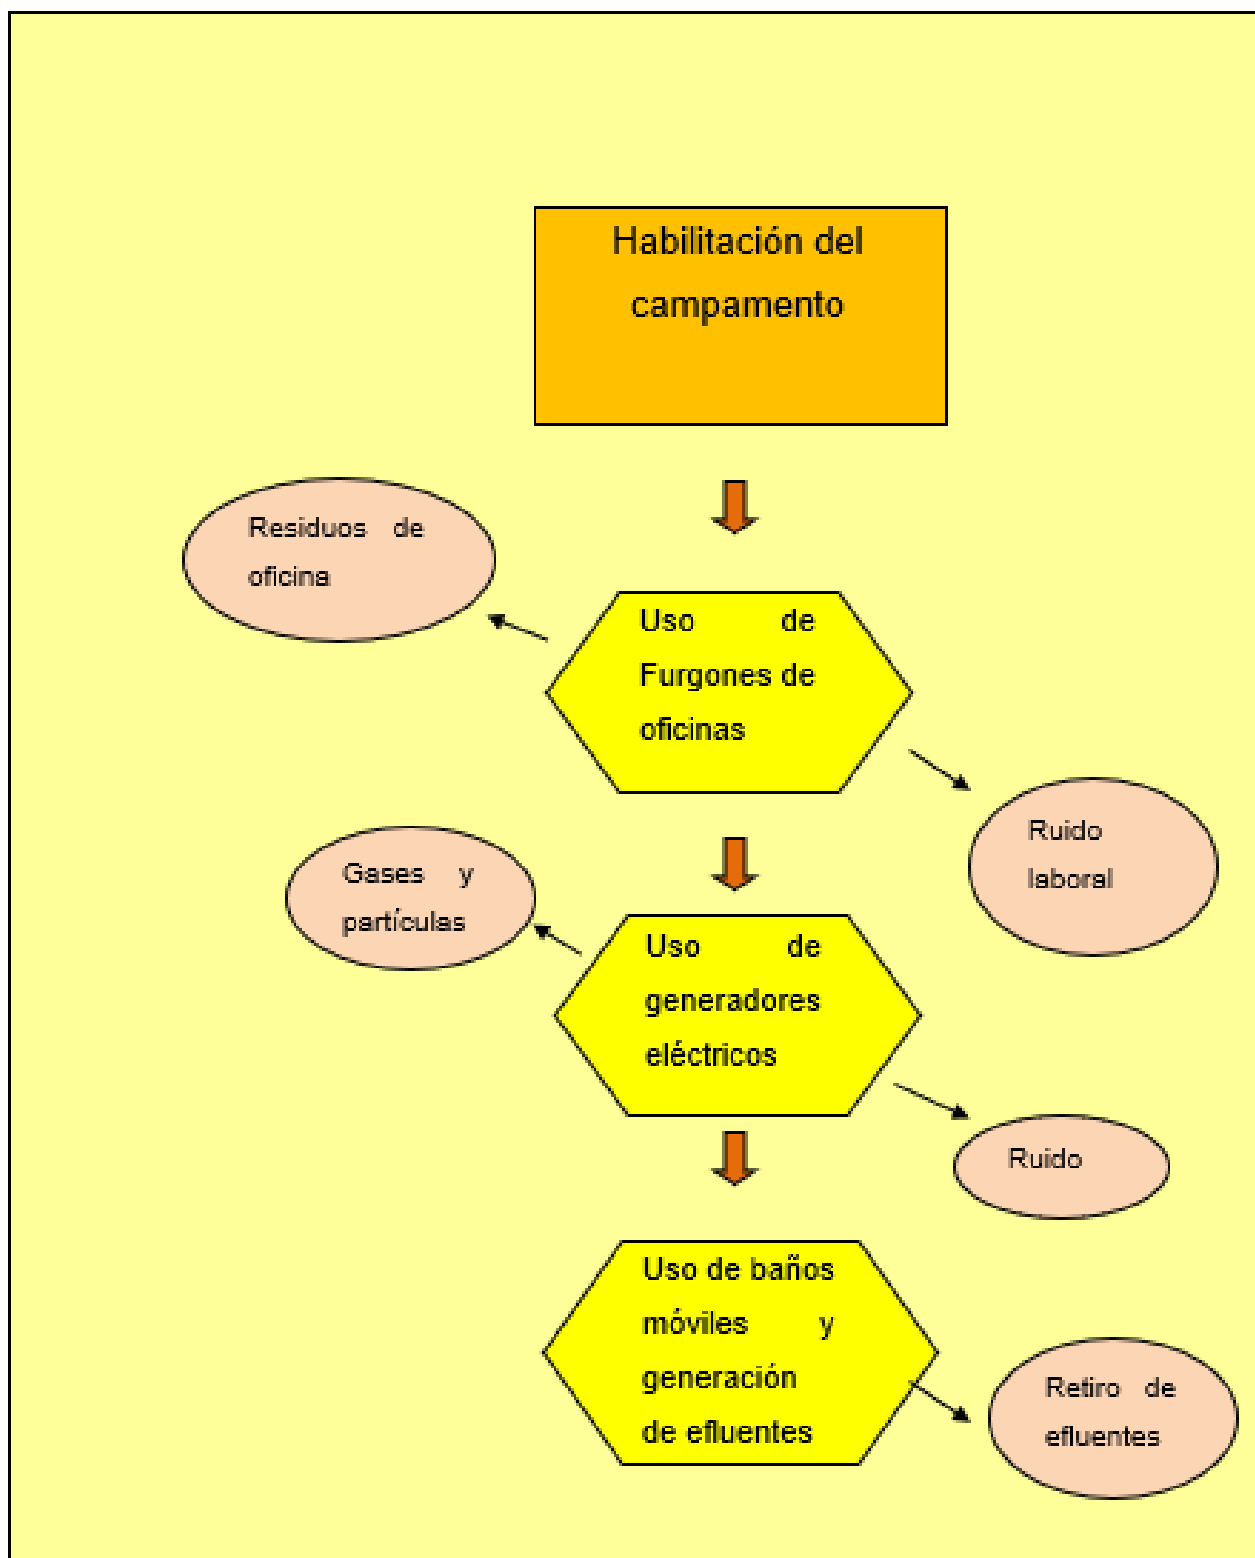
Habilitación del campamento

Residuos de oficina

Uso de Furgones de oficinas

Ruido laboral

Gases y partículas

Uso de generadores eléctricos

Ruido

Uso de baños móviles y generación de efluentes

Retiro de efluentes